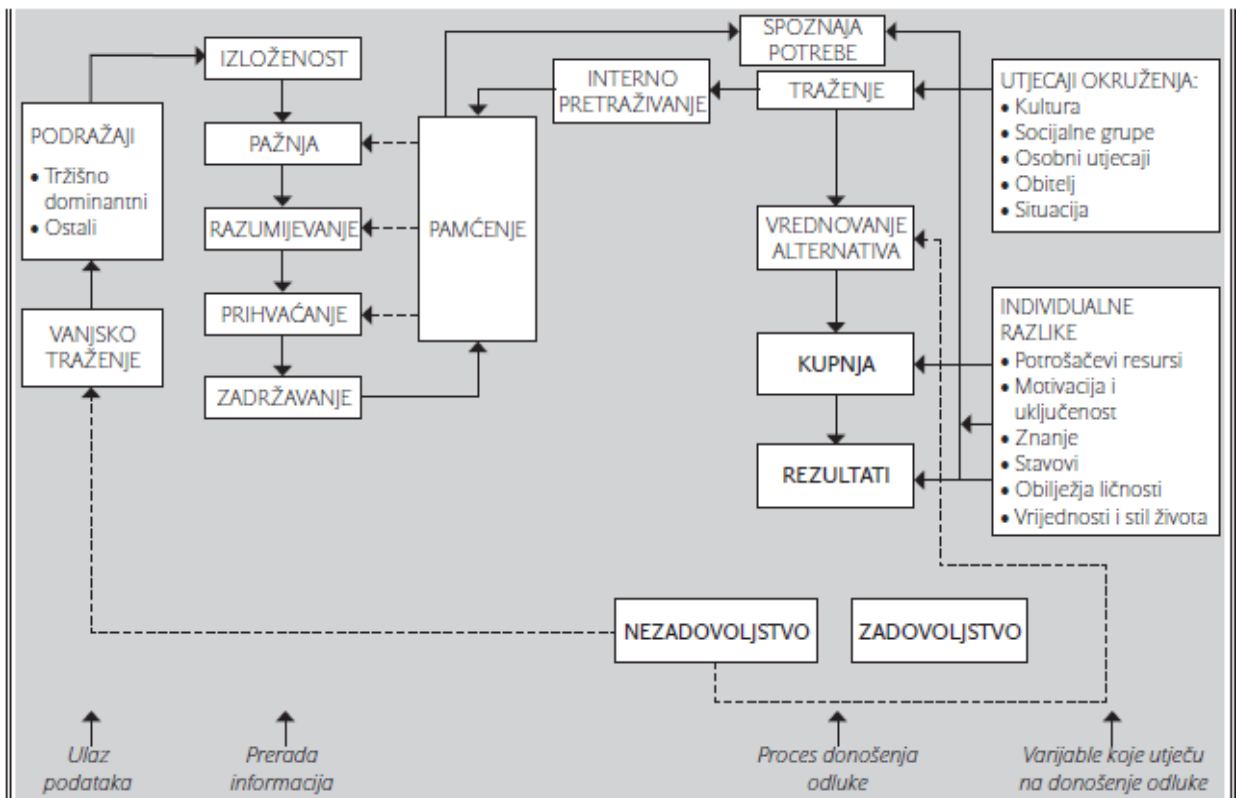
SPOZNAJA POTREBE

IZLOŽENOST

INTERNO PRETRAŽIVANJE

TRAŽENJE

UTJECAJI OKRUŽENJA:
• Kultura
• Socijalne grupe
• Osobni utjecaji
• Obitelj
• Situacija

PODRAŽAJI
• Tržišno dominantni
• Ostali

PAŽNJA

RAZUMIJEVANJE

PAMĆENJE

VREDNOVANJE ALTERNATIVA

PRIHVAĆANJE

VANJSKO TRAŽENJE

INDIVIDUALNE RAZLIKE
• Potrošačevi resursi
• Motivacija i uključenost
• Znanje
• Stavovi
• Obilježja ličnosti
• Vrijednosti i stil života

KUPNJA

ZADRŽAVANJE

REZULTATI

NEZADOVOLJSTVO

ZADOVOLJSTVO

Ulaz podataka

Prerada informacija

Proces donošenja odluke

Varijable koje utječu na donošenje odluke